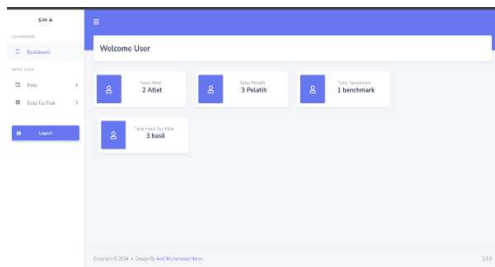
SIM A

DASHBOARD

Dashboard

MENU DATA

Data

Data Tes Fisik

Logout

Welcome User

Total Atlet
2 Atlet

Total Pelatih
3 Pelatih

Total Benchmark
1 benchmark

Total Hasil Tes Fisik
3 hasil

Copyright © 2024 • Design By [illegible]

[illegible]